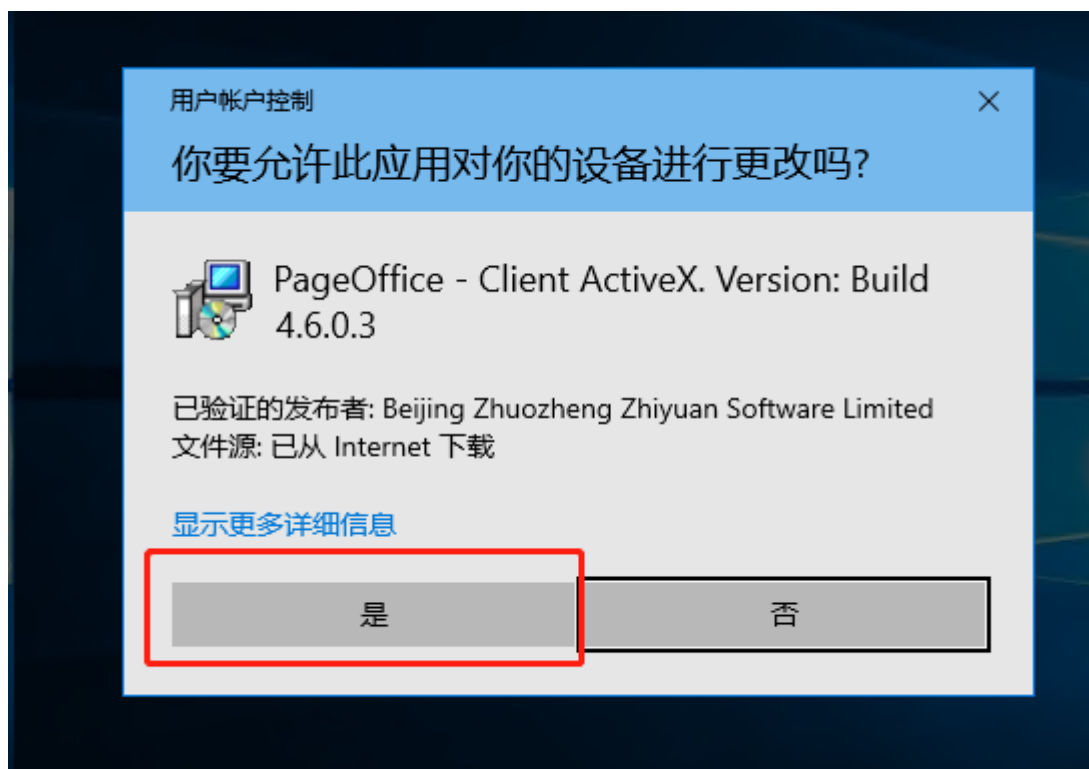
用户帐户控制

×

你要允许此应用对你的设备进行更改吗?

PageOffice - Client ActiveX. Version: Build 4.6.0.3

已验证的发布者: Beijing Zhuozheng Zhiyuan Software Limited
文件源: 已从 Internet 下载

显示更多详细信息

是

否